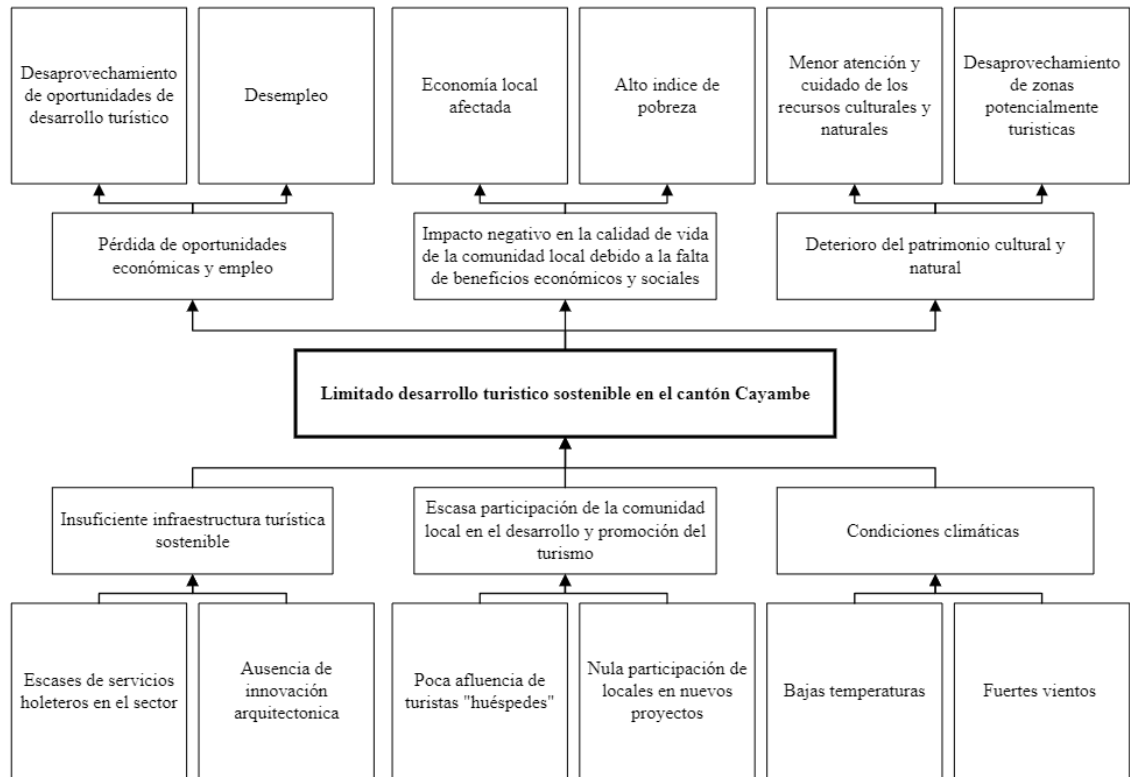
Desaprovechamiento de oportunidades de desarrollo turístico

Desempleo

Economía local afectada

Alto indice de pobreza

Menor atención y cuidado de los recursos culturales y naturales

Desaprovechamiento de zonas potencialmente turisticas

Pérdida de oportunidades económicas y empleo

Impacto negativo en la calidad de vida de la comunidad local debido a la falta de beneficios económicos y sociales

Deterioro del patrimonio cultural y natural

Limitado desarrollo turistico sostenible en el cantón Cayambe

Insuficiente infraestructura turística sostenible

Escasa participación de la comunidad local en el desarrollo y promoción del turismo

Condiciones climáticas

Escases de servicios holeteros en el sector

Ausencia de innovación arquitectonica

Poca afluencia de turistas "huéspedes"

Nula participación de locales en nuevos proyectos

Bajas temperaturas

Fuertes vientos